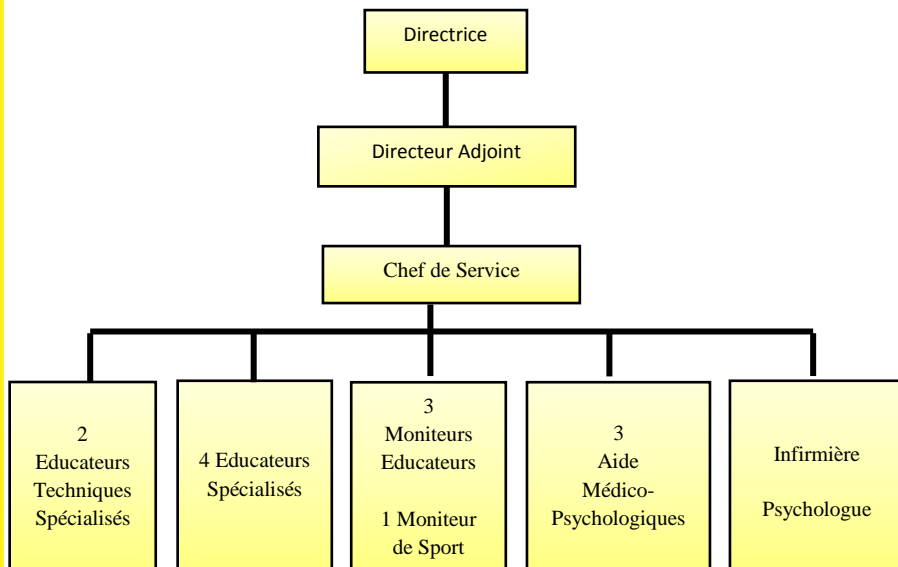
Directrice

Directeur Adjoint

Chef de Service

2 Educateurs Techniques Spécialisés

4 Educateurs Spécialisés

3 Moniteurs Educateurs

1 Moniteur de Sport

3 Aide Médico-Psychologiques

Infirmière

Psychologue